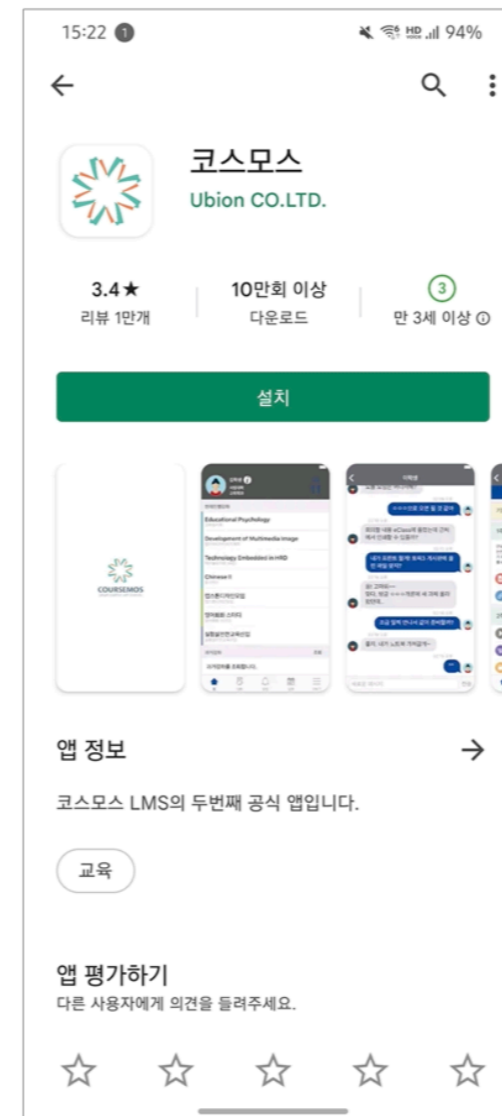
15:22 1 HD 94%

코스모스
Ubion CO.LTD.

3.4★
리뷰 1만개

10만회 이상
다운로드

3
만 3세 이상

설치

COURSEMOS

Educational Psychology
Development of Multimedia Image
Technology Embedded in HRD
Chinese 1

앱 정보

코스모스 LMS의 두번째 공식 앱입니다.

교육

앱 평가하기
다른 사용자에게 의견을 들려주세요.